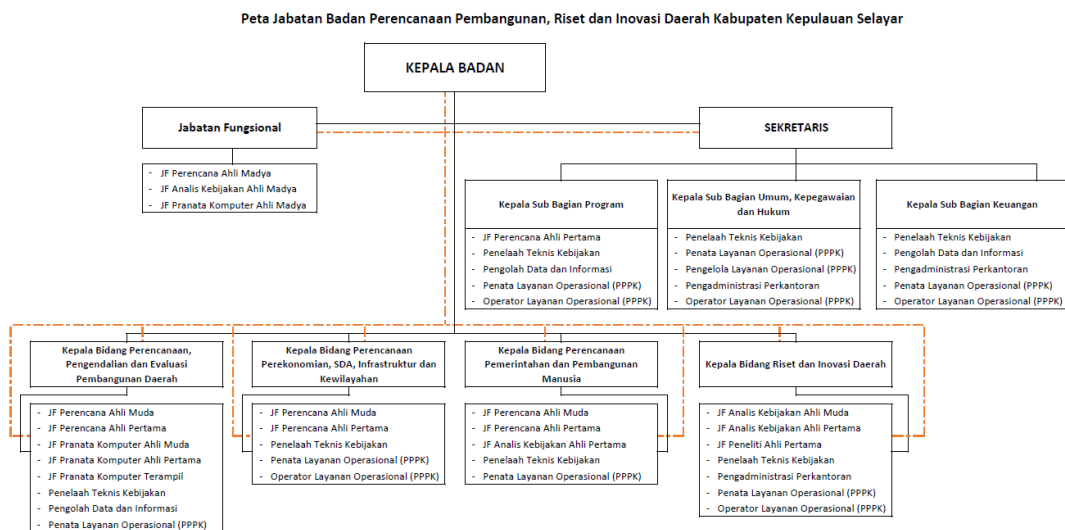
Peta Jabatan Badan Perencanaan Pembangunan, Riset dan Inovasi Daerah Kabupaten Kepulauan Selayar

KEPALA BADAN

Jabatan Fungsional

- JF Perencana Ahli Madya
- JF Analis Kebijakan Ahli Madya
- JF Pranata Komputer Ahli Madya

SEKRETARIS

Kepala Sub Bagian Program

- JF Perencana Ahli Pertama
- Penelaah Teknis Kebijakan
- Pengolah Data dan Informasi
- Penata Layanan Operasional (PPPK)
- Operator Layanan Operasional (PPPK)

Kepala Sub Bagian Umum, Kepegawaian dan Hukum

- Penelaah Teknis Kebijakan
- Penata Layanan Operasional (PPPK)
- Pengelola Layanan Operasional (PPPK)
- Pengadministrasi Perkantoran
- Operator Layanan Operasional (PPPK)

Kepala Sub Bagian Keuangan

- Penelaah Teknis Kebijakan
- Pengolah Data dan Informasi
- Pengadministrasi Perkantoran
- Penata Layanan Operasional (PPPK)
- Operator Layanan Operasional (PPPK)

Kepala Bidang Perencanaan, Pengendalian dan Evaluasi Pembangunan Daerah

- JF Perencana Ahli Muda
- JF Perencana Ahli Pertama
- JF Pranata Komputer Ahli Muda
- JF Pranata Komputer Ahli Pertama
- JF Pranata Komputer Terampil
- Penelaah Teknis Kebijakan
- Pengolah Data dan Informasi
- Penata Layanan Operasional (PPPK)

Kepala Bidang Perencanaan Perekonomian, SDA, Infrastruktur dan Kewilayahan

- JF Perencana Ahli Muda
- JF Perencana Ahli Pertama
- Penelaah Teknis Kebijakan
- Penata Layanan Operasional (PPPK)
- Operator Layanan Operasional (PPPK)

Kepala Bidang Perencanaan Pemerintahan dan Pembangunan Manusia

- JF Perencana Ahli Muda
- JF Perencana Ahli Pertama
- JF Analis Kebijakan Ahli Pertama
- Penelaah Teknis Kebijakan
- Penata Layanan Operasional (PPPK)

Kepala Bidang Riset dan Inovasi Daerah

- JF Analis Kebijakan Ahli Muda
- JF Analis Kebijakan Ahli Pertama
- JF Peneliti Ahli Pertama
- Penelaah Teknis Kebijakan
- Pengadministrasi Perkantoran
- Penata Layanan Operasional (PPPK)
- Operator Layanan Operasional (PPPK)